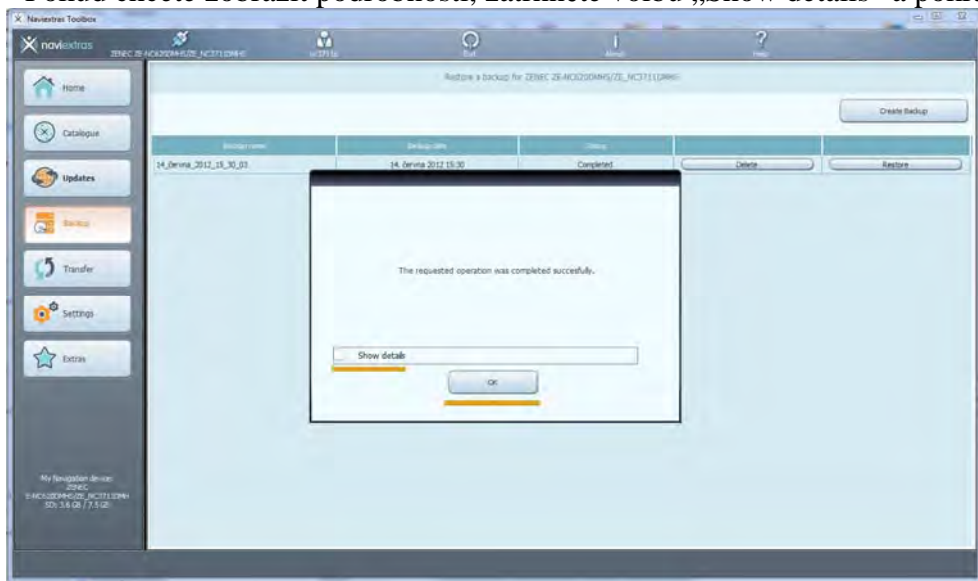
Pokud chcete zobrazit podrobnosti, zaškněte volbu „Show details" a poh

Naviextras Toolbox

naviextras

ZENEC ZE-NC620DMHS/ZE_NC3711DMH

Restore a backup for ZENEC ZE-NC620DMHS/ZE_NC3711DMH

Home

Catalogue

Updates

Backup

Transfer

Settings

Extras

Create Backup

| Backup name | Backup date | Status | | |
|---|---|---|---|---|
| 14_června_2012_15_30_03 | 14. června 2012 15:30 | Completed | Delete | Restore |

The requested operation was completed succesfully.

Show details

OK

My Navigation device: ZENEC ZE-NC620DMHS/ZE_NC3711DMH SD: 3.6 GB / 7.5 GB